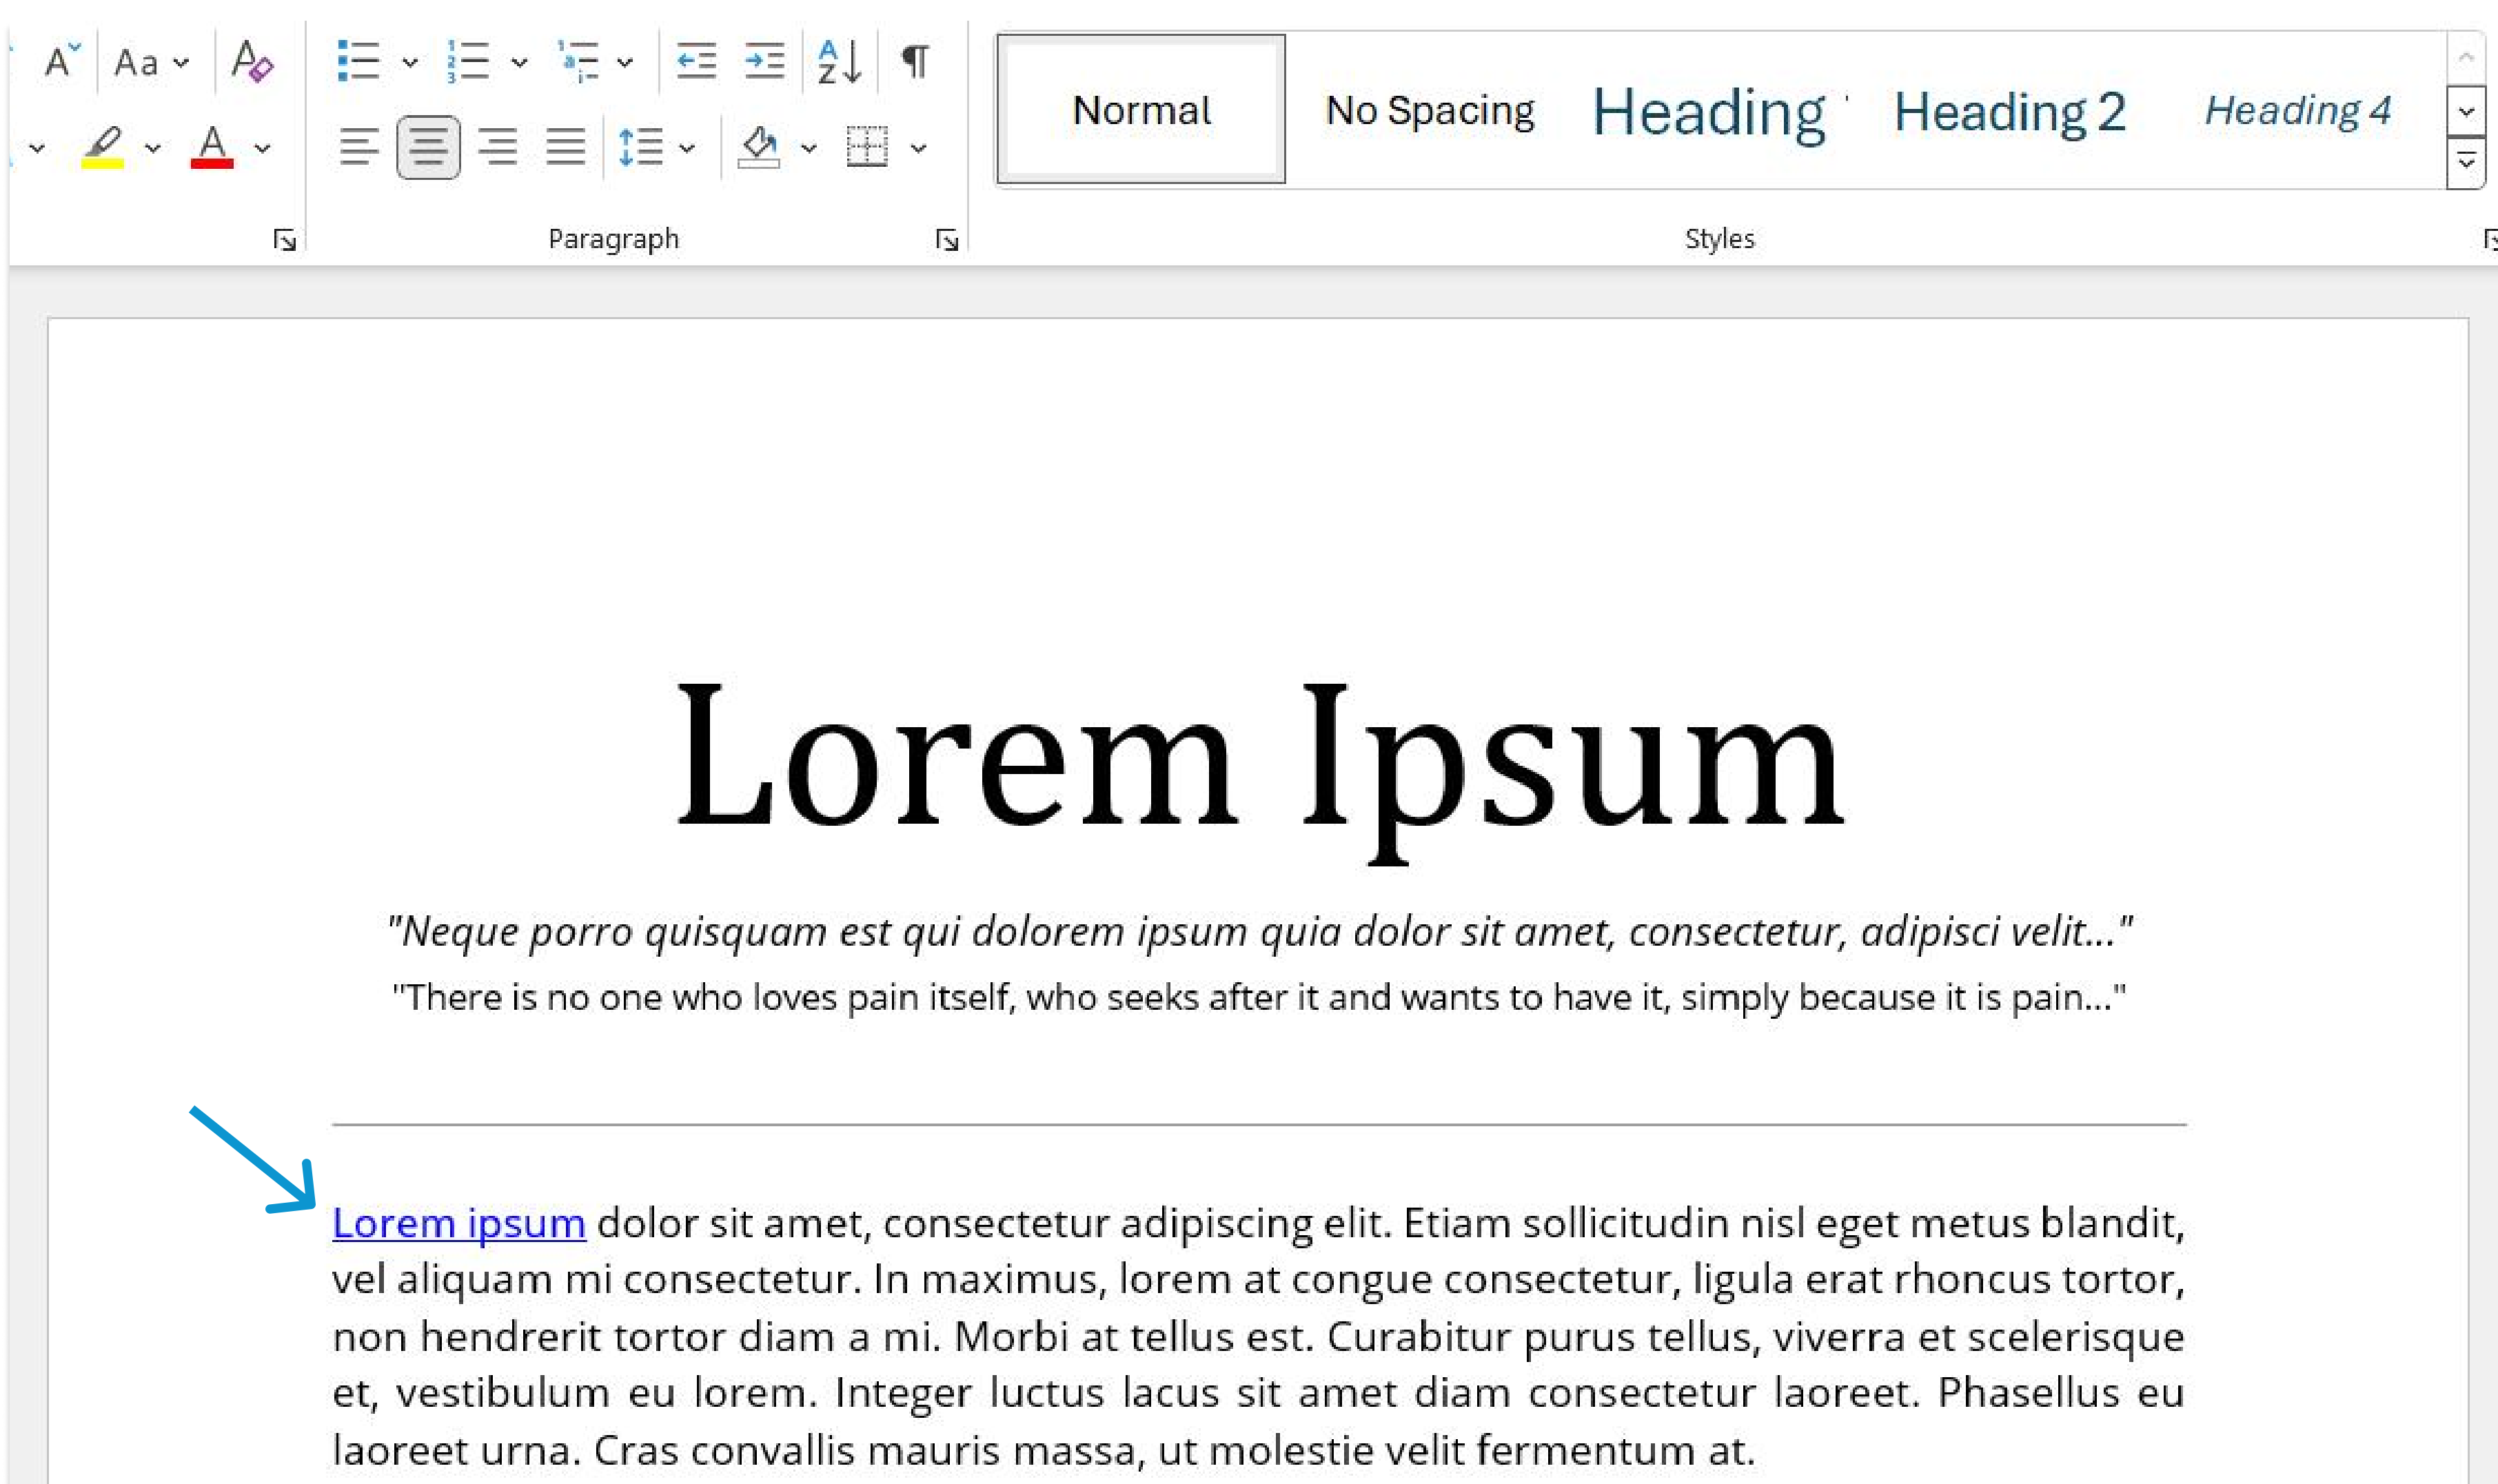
Aa

Paragraph

Normal

No Spacing

Heading 1

Heading 2

Heading 4

Styles

Lorem Ipsum

"Neque porro quisquam est qui dolorem ipsum quia dolor sit amet, consectetur, adipisci velit..."

"There is no one who loves pain itself, who seeks after it and wants to have it, simply because it is pain..."

Lorem ipsum dolor sit amet, consectetur adipiscing elit. Etiam sollicitudin nisl eget metus blandit, vel aliquam mi consectetur. In maximus, lorem at congue consectetur, ligula erat rhoncus tortor, non hendrerit tortor diam a mi. Morbi at tellus est. Curabitur purus tellus, viverra et scelerisque et, vestibulum eu lorem. Integer luctus lacus sit amet diam consectetur laoreet. Phasellus eu laoreet urna. Cras convallis mauris massa, ut molestie velit fermentum at.